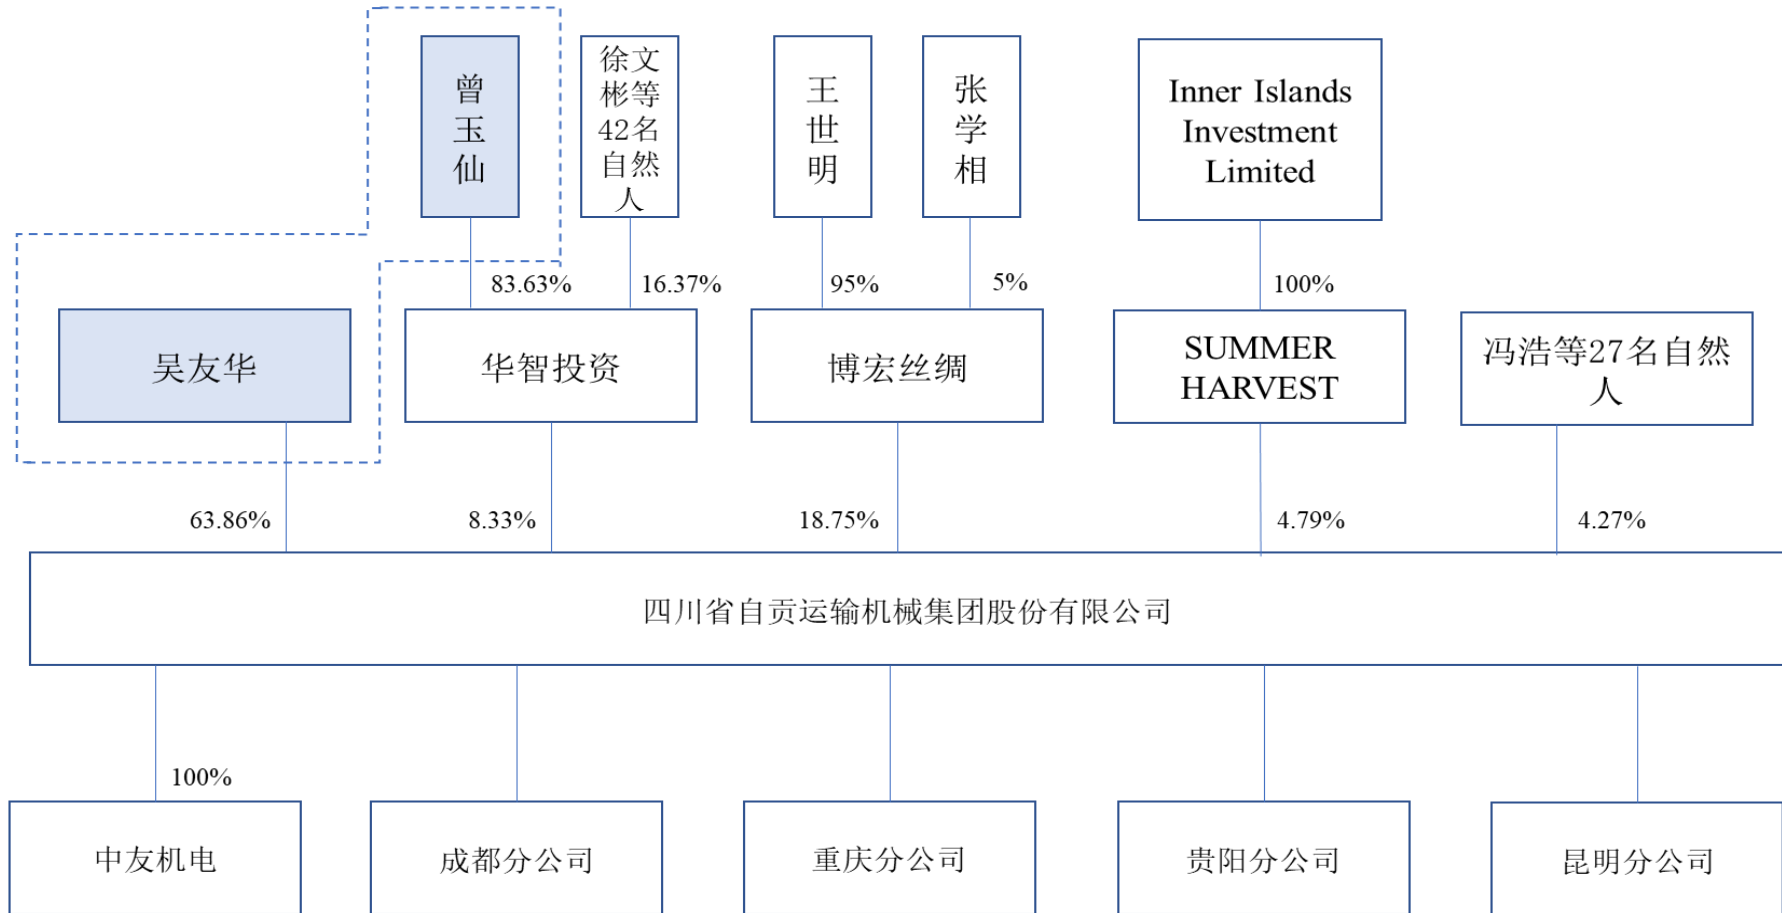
曾玉仙

徐文彬等42名自然人

王世明

张学相

Inner Islands Investment Limited

83.63%

16.37%

95%

5%

100%

吴友华

华智投资

博宏丝绸

SUMMER HARVEST

冯浩等27名自然人

63.86%

8.33%

18.75%

4.79%

4.27%

四川省自贡运输机械集团股份有限公司

100%

中友机电

成都分公司

重庆分公司

贵阳分公司

昆明分公司